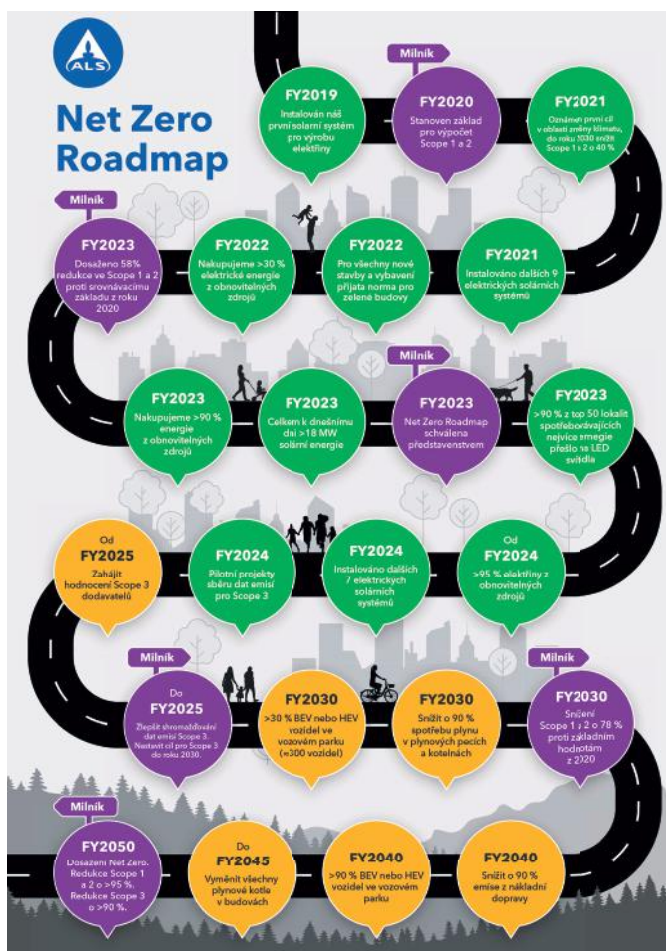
ALS

Net Zero Roadmap

FY2019
Instalován náš první solární systém pro výrobu elektřiny

Milník
FY2020
Stanoven základ pro výpočet Scope 1 a 2

FY2021
Oznámen první cíl v oblasti změny klimatu, do roku 2030 snížit Scope 1 a 2 o 40 %

FY2021
Instalováno dalších 9 elektrických solárních systémů

FY2022
Pro všechny nové stavby a vybavení přijata norma pro zelené budovy

FY2022
Nakupujeme >30 % elektrické energie z obnovitelných zdrojů

Milník
FY2023
Dosaženo 58% redukce ve Scope 1 a 2 proti srovnávacímu základu z roku 2020

FY2023
Nakupujeme >90 % energie z obnovitelných zdrojů

FY2023
Celkem k dnešnímu dni >18 MW solární energie

Milník
FY2023
Net Zero Roadmap schválena představenstvem

FY2023
>90 % z top 50 lokalit spotřebovávajících nejvíce energie přešlo na LED svítidla

Od
FY2024
>95 % elektřiny z obnovitelných zdrojů

FY2024
Instalováno dalších 7 elektrických solárních systémů

FY2024
Pilotní projekty sběru dat emisí pro Scope 3

Od
FY2025
Zahájit hodnocení Scope 3 dodavatelů

Milník
Do
FY2025
Zlepšit shromažďování dat emisí Scope 3. Nastavit cíl pro Scope 3 do roku 2030.

FY2030
>30 % BEV nebo HEV vozidel ve vozovém parku (≈300 vozidel)

FY2030
Snížit o 90 % spotřebu plynu v plynových pecích a kotelnách

Milník
FY2030
Snížení Scope 1 a 2 o 78 % proti základním hodnotám z 2020

FY2040
Snížit o 90 % emise z nákladní dopravy

FY2040
>90 % BEV nebo HEV vozidel ve vozovém parku

Do
FY2045
Vyměnit všechny plynové kotle v budovách

Milník
FY2050
Dosažení Net Zero. Redukce Scope 1 a 2 o >95 %. Redukce Scope 3 o >90 %.